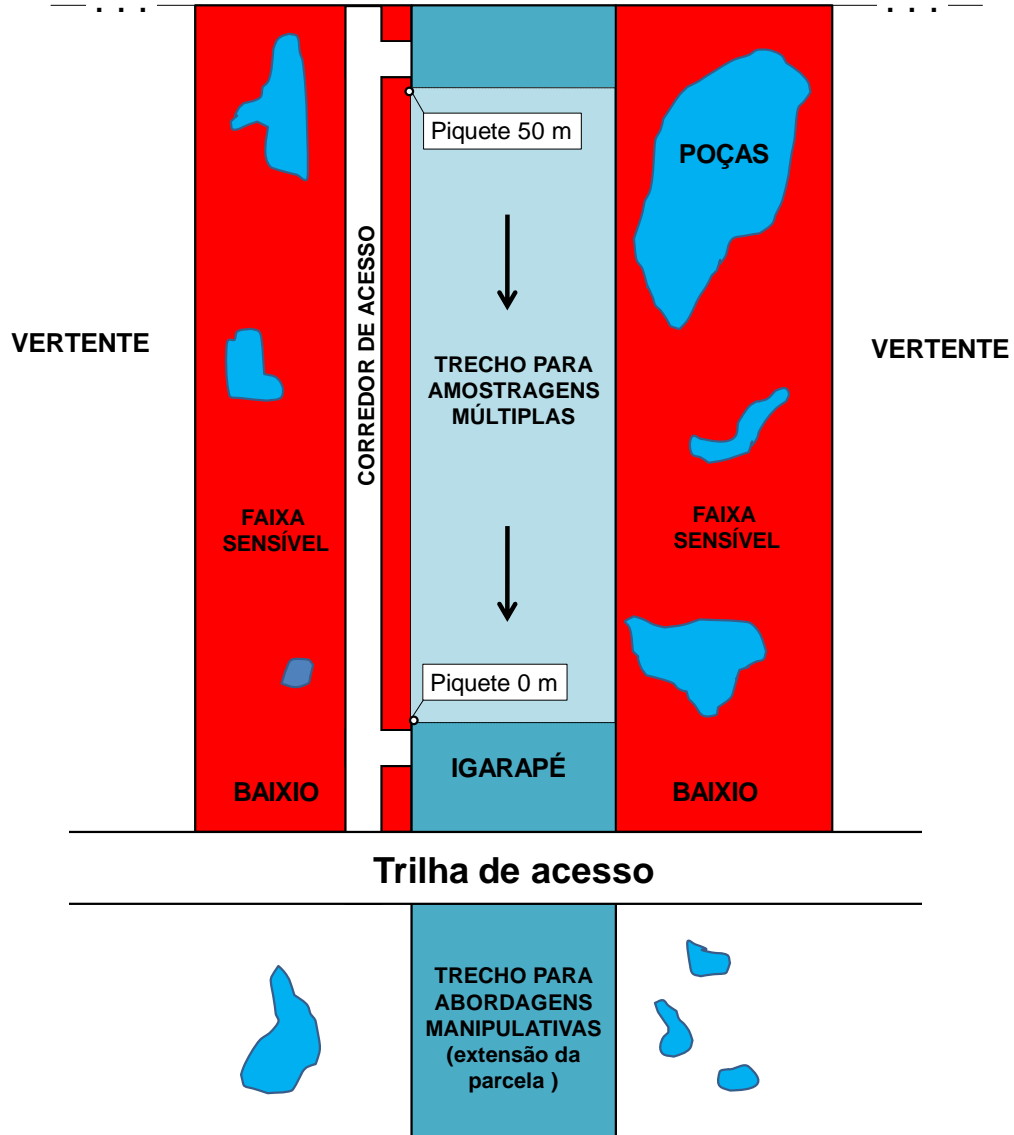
Piquete 50 m

POÇAS

CORREDOR DE ACESSO

VERTENTE

VERTENTE

TRECHO PARA AMOSTRAGENS MÚLTIPLAS

FAIXA SENSÍVEL

FAIXA SENSÍVEL

Piquete 0 m

IGARAPÉ

BAIXIO

BAIXIO

Trilha de acesso

TRECHO PARA ABORDAGENS MANIPULATIVAS (extensão da parcela )